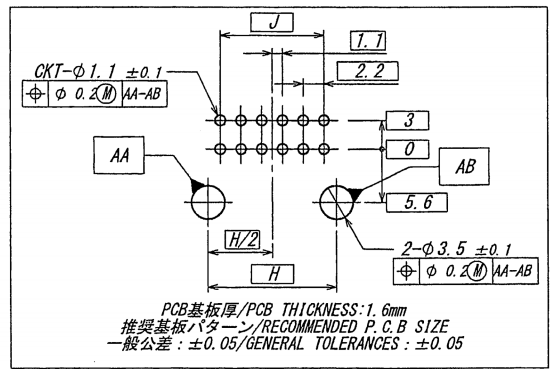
J

1.1

CKT-Φ1.1 ±0.1

2.2

| ⊕ | Φ 0.2Ⓜ | AA-AB |
|---|---|---|

3

0

AA

AB

5.6

H/2

2-Φ3.5 ±0.1

| ⊕ | Φ 0.2Ⓜ | AA-AB |
|---|---|---|

H

PCB基板厚/PCB THICKNESS:1.6mm
推奨基板パターン/RECOMMENDED P.C.B SIZE
一般公差：±0.05/GENERAL TOLERANCES：±0.05